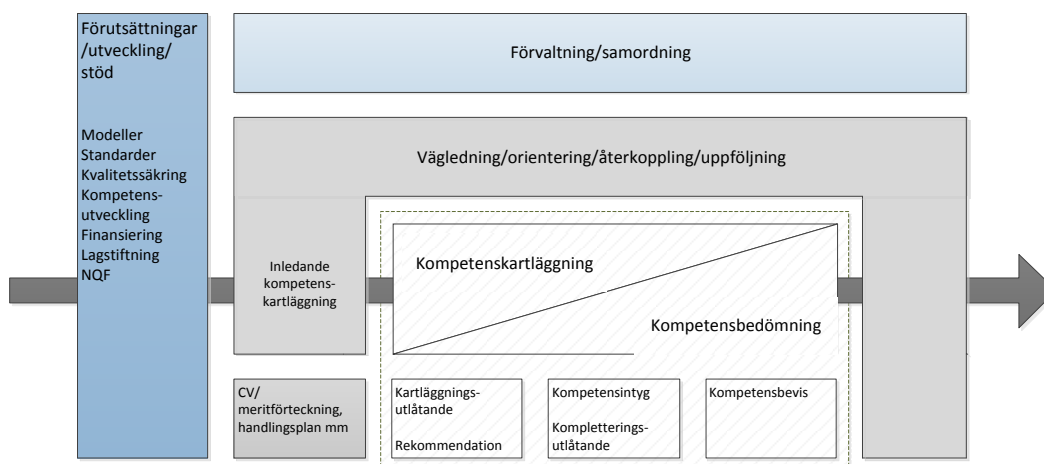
Förutsättningar /utveckling/ stöd

Modeller
Standarder
Kvalitetssäkring
Kompetensutveckling
Finansiering
Lagstiftning
NQF

Förvaltning/samordning

Vägledning/orientering/återkoppling/uppföljning

Inledande kompetenskartläggning

Kompetenskartläggning

Kompetensbedömning

CV/ meritförteckning, handlingsplan mm

Kartläggningsutlåtande

Rekommendation

Kompetensintyg

Kompletteringsutlåtande

Kompetensbevis